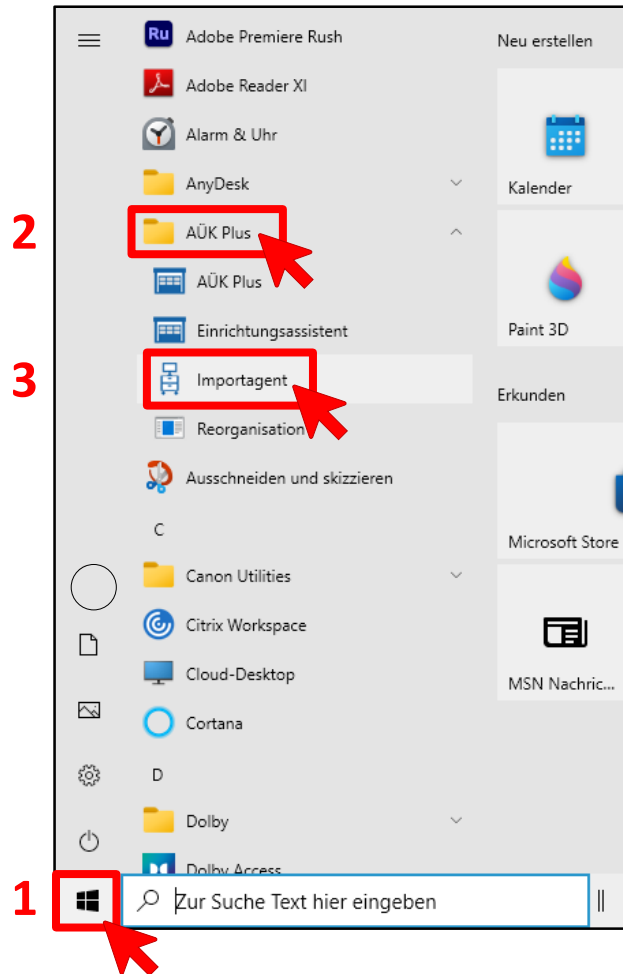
2

3

1

Ru Adobe Premiere Rush

Adobe Reader XI

Alarm & Uhr

AnyDesk

AÜK Plus

AÜK Plus

Einrichtungsassistent

Importagent

Reorganisation

Ausschneiden und skizzieren

C

Canon Utilities

Citrix Workspace

Cloud-Desktop

Cortana

D

Dolby

Dolby Access

Zur Suche Text hier eingeben

Neu erstellen

Kalender

Paint 3D

Erkunden

Microsoft Store

MSN Nachric...